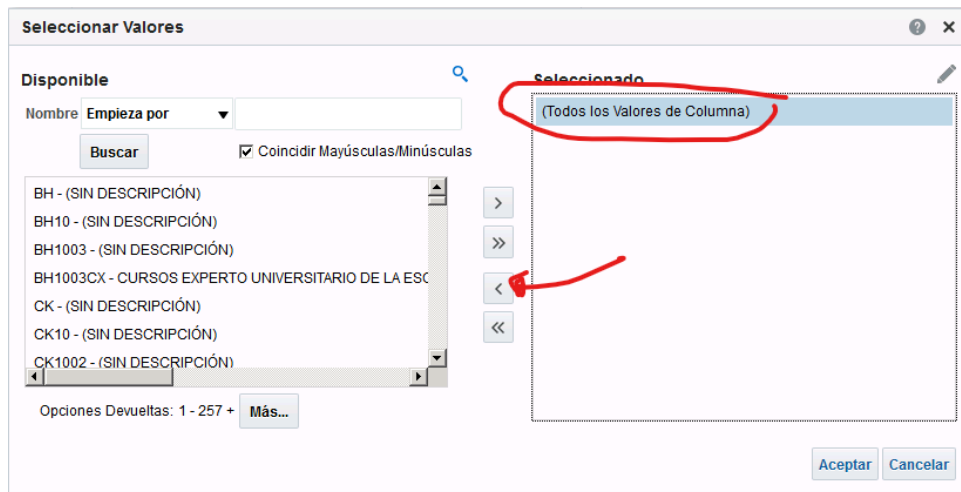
Seleccionar Valores

Disponible

Nombre Empieza por

Buscar

Coincidir Mayúsculas/Minúsculas

BH - (SIN DESCRIPCIÓN)
BH10 - (SIN DESCRIPCIÓN)
BH1003 - (SIN DESCRIPCIÓN)
BH1003CX - CURSOS EXPERTO UNIVERSITARIO DE LA ESC
CK - (SIN DESCRIPCIÓN)
CK10 - (SIN DESCRIPCIÓN)
CK1002 - (SIN DESCRIPCIÓN)

Opciones Devueltas: 1 - 257 + Más...

Seleccionado

(Todos los Valores de Columna)

Aceptar Cancelar